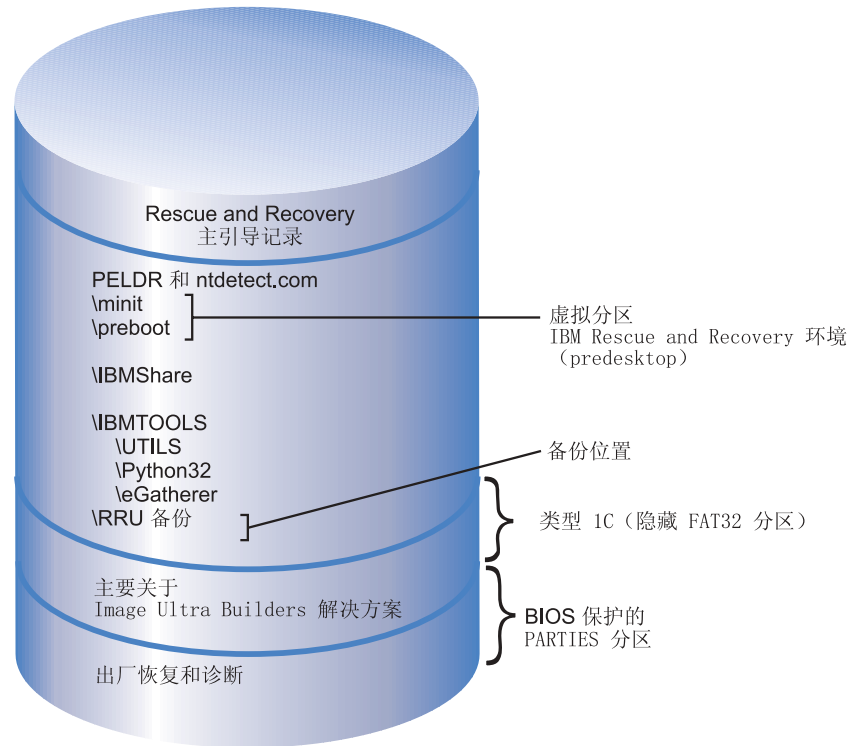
Rescue and Recovery
主引导记录

PELDR 和 ntdetect.com
\minit
\preboot

虚拟分区
IBM Rescue and Recovery 环境
（predesktop）

\IBMShare

\IBMTOOLS
\UTILS
\Python32
\eGatherer

备份位置

\RRU 备份

类型 1C（隐藏 FAT32 分区）

主要关于
Image Ultra Builders 解决方案

BIOS 保护的
PARTIES 分区

出厂恢复和诊断